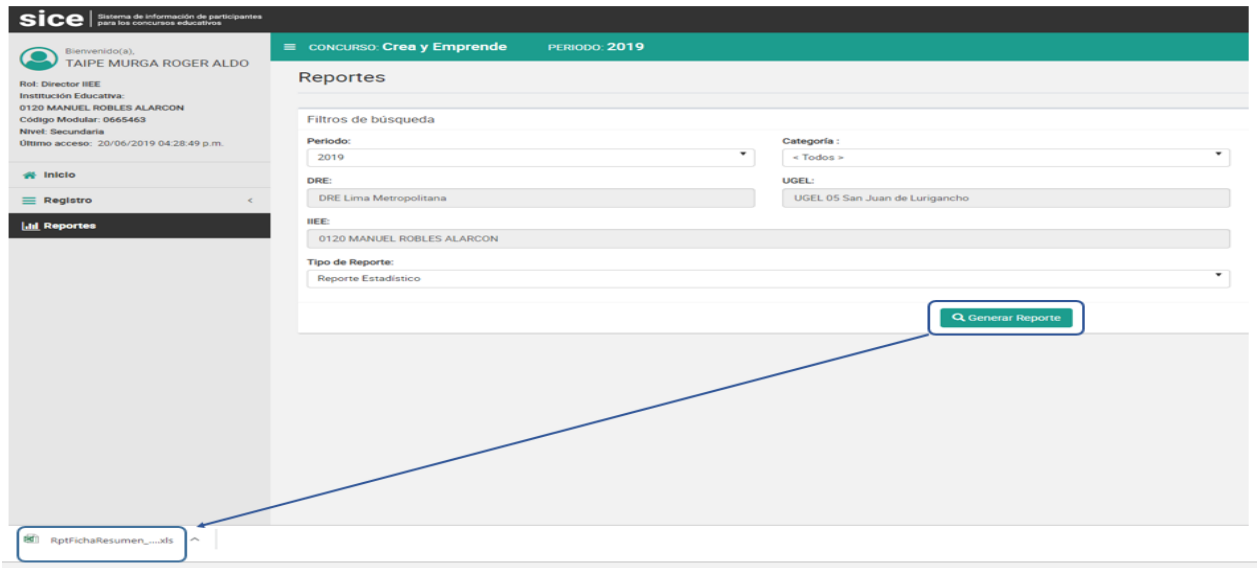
sice | Sistema de información de participantes para los concursos educativos

Bienvenido(a),
TAIPE MURGA ROGER ALDO

Rol: Director IIEE
Institución Educativa:
0120 MANUEL ROBLES ALARCON
Código Modular: 0665463
Nivel: Secundaria
Último acceso: 20/06/2019 04:28:49 p.m.

Inicio
Registro
Reportes

CONCURSO: Crea y Emprende PERIODO: 2019

Reportes

Filtros de búsqueda

Periodo:
2019

Categoría :
< Todos >

DRE:
DRE Lima Metropolitana

UGEL:
UGEL 05 San Juan de Lurigancho

IIEE:
0120 MANUEL ROBLES ALARCON

Tipo de Reporte:
Reporte Estadístico

Generar Reporte

RptFichaResumen_....xls